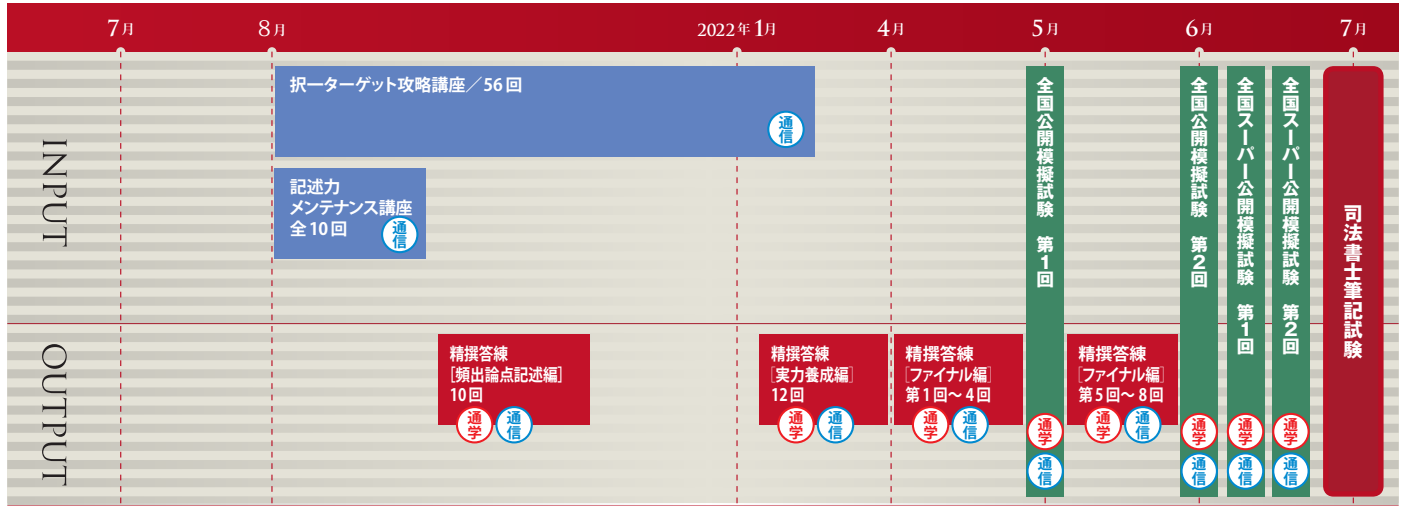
7月 8月 2022年1月 4月 5月 6月 7月

INPUT

択一ターゲット攻略講座／56回
通信

記述力
メンテナンス講座
全10回
通信

全国公開模擬試験 第1回
通学
通信

全国公開模擬試験 第2回
通学
通信

全国スーパー公開模擬試験 第1回
通学
通信

全国スーパー公開模擬試験 第2回
通学
通信

司法書士筆記試験

OUTPUT

精撰答練
［頻出論点記述編］
10回
通学 通信

精撰答練
［実力養成編］
12回
通学 通信

精撰答練
［ファイナル編］
第1回～4回
通学 通信

精撰答練
［ファイナル編］
第5回～8回
通学 通信